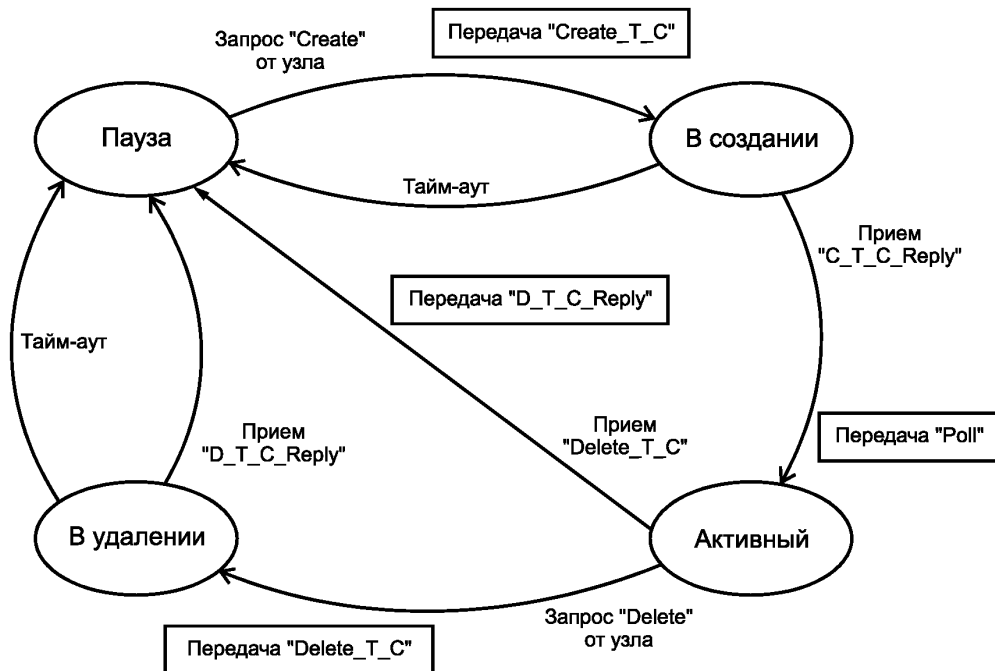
Запрос "Create" от узла

Передача "Create_T_C"

Пауза

В создании

Тайм-аут

Прием "C_T_C_Reply"

Передача "D_T_C_Reply"

Тайм-аут

Прием "D_T_C_Reply"

Прием "Delete_T_C"

Передача "Poll"

В удалении

Активный

Запрос "Delete" от узла

Передача "Delete_T_C"